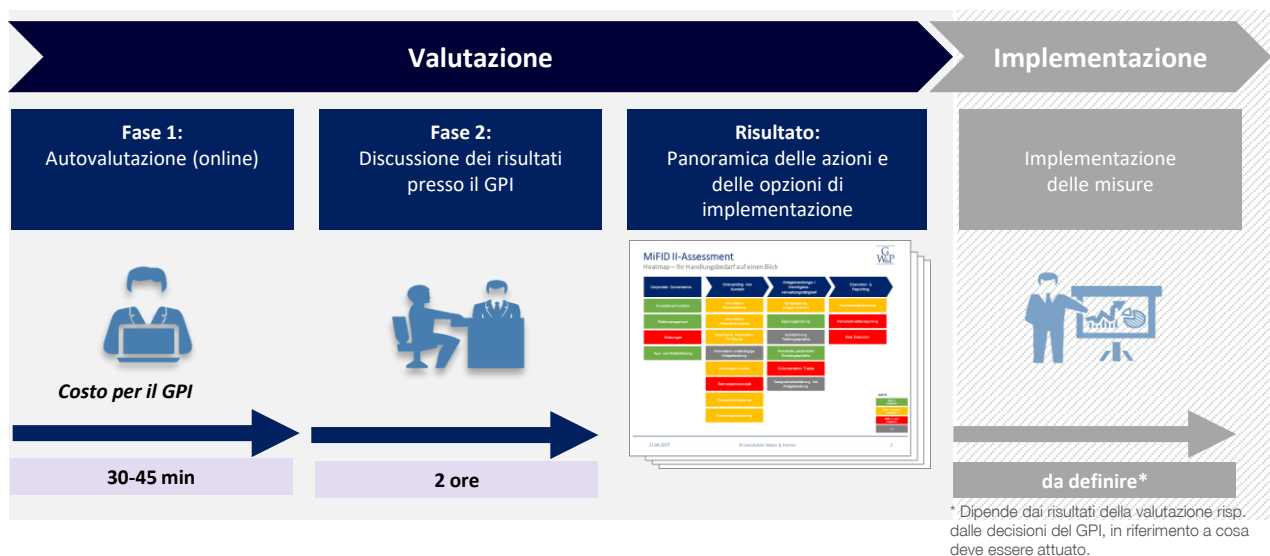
Valutazione

Implementazione

Fase 1:
Autovalutazione (online)

Fase 2:
Discussione dei risultati presso il GPI

Risultato:
Panoramica delle azioni e delle opzioni di implementazione

Implementazione delle misure

MiFID II-Assessment
Heatmap – Ihr Handlungsbedarf auf einen Blick

Costo per il GPI

30-45 min

2 ore

da definire*

* Dipende dai risultati della valutazione risp. dalle decisioni del GPI, in riferimento a cosa deve essere attuato.